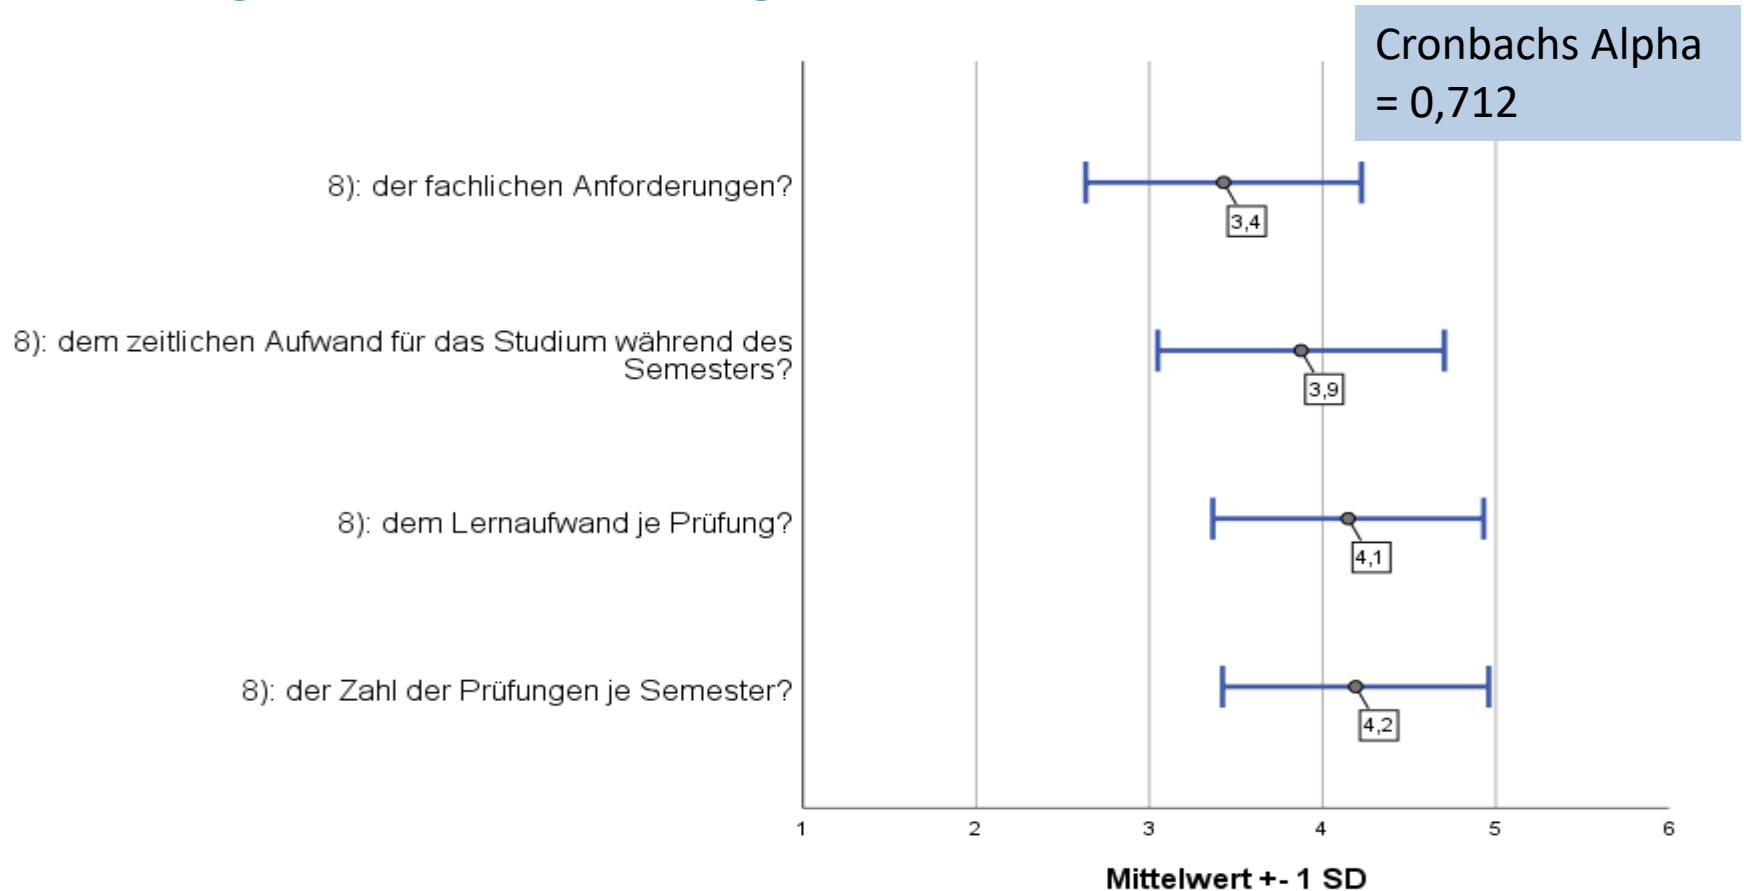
Cronbachs Alpha = 0,712

8): der fachlichen Anforderungen?

3,4

8): dem zeitlichen Aufwand für das Studium während des Semesters?

3,9

8): dem Lernaufwand je Prüfung?

4,1

8): der Zahl der Prüfungen je Semester?

4,2

1 2 3 4 5 6

Mittelwert +- 1 SD